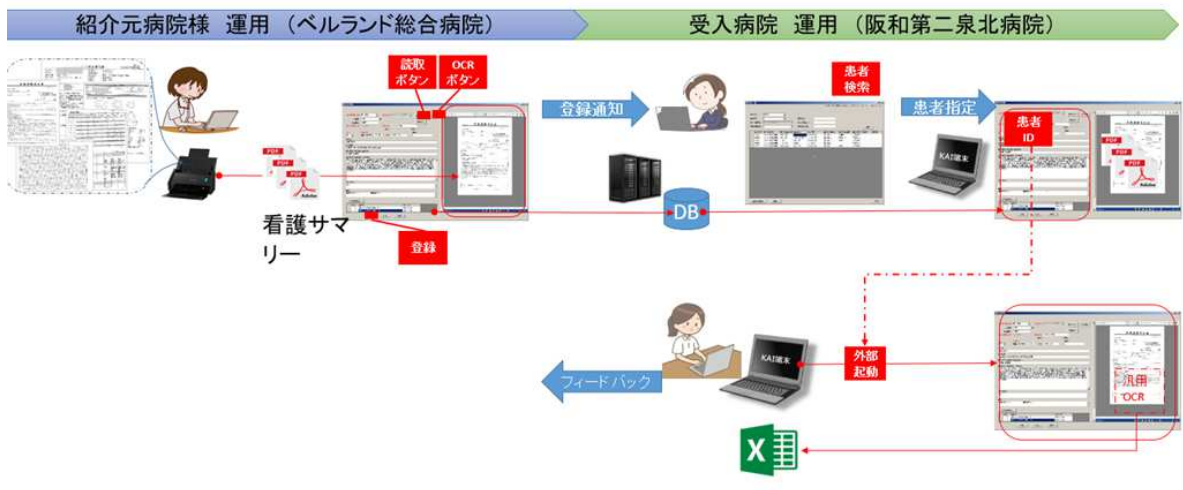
紹介元病院様　運用（ベルランド総合病院）

受入病院　運用（阪和第二泉北病院）

読取ボタン

OCRボタン

登録通知

患者検索

患者指定

患者ID

PDF

PDF

PDF

Adobe

看護サマリー

登録

DB

KAI端末

KAI端末

外部起動

フィードバック

汎用OCR

X